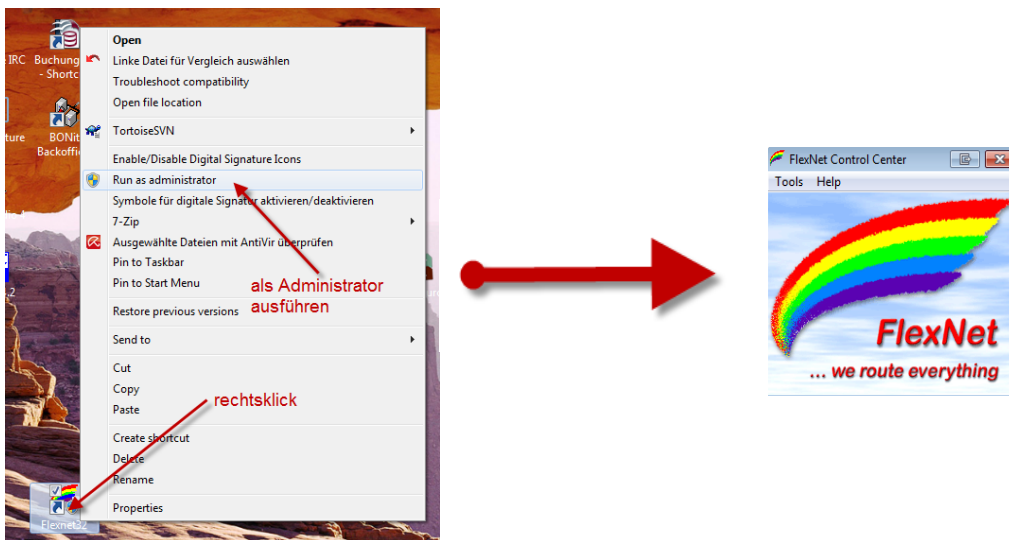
IRC
Buchung
- Shortc
ture
BONit
Backoffi
2

Open
Linke Datei für Vergleich auswählen
Troubleshoot compatibility
Open file location
TortoiseSVN
Enable/Disable Digital Signature Icons
Run as administrator
Symbole für digitale Signatur aktivieren/deaktivieren
7-Zip
Ausgewählte Dateien mit AntiVir überprüfen
Pin to Taskbar
Pin to Start Menu
Restore previous versions
Send to
Cut
Copy
Paste
Create shortcut
Delete
Rename
Properties

als Administrator ausführen

rechtsklick

Flexnet32

FlexNet Control Center
Tools Help
FlexNet
... we route everything